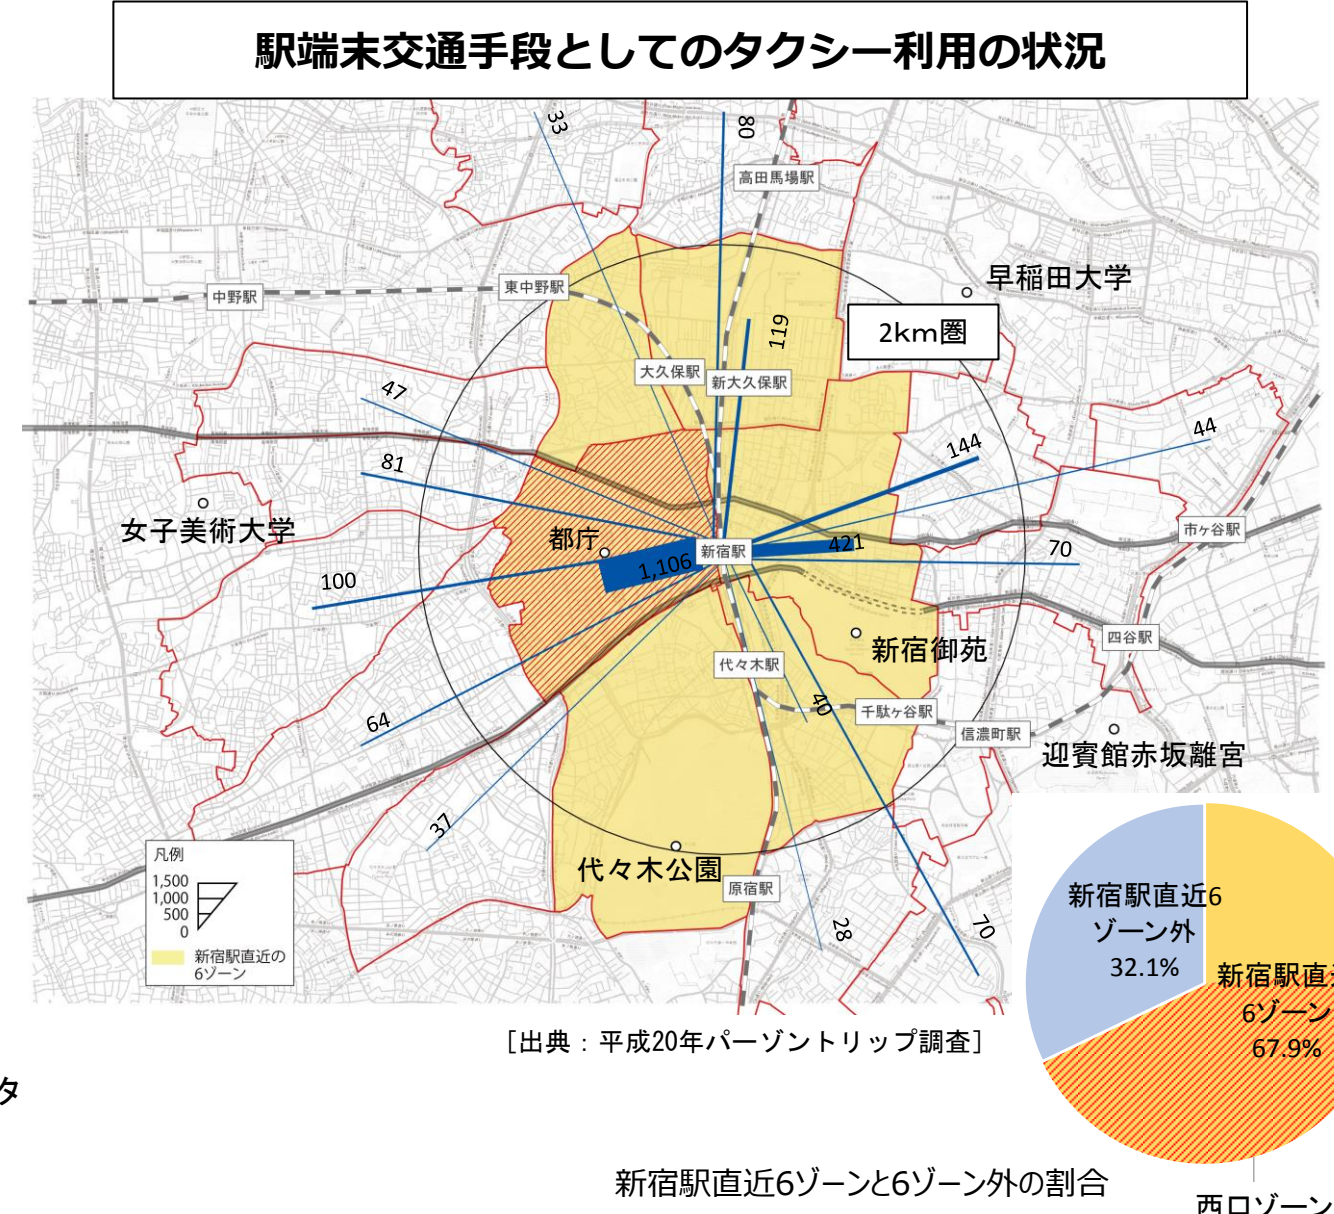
駅端末交通手段としてのタクシー利用の状況

33
80
高田馬場駅
早稲田大学
東中野駅
中野駅
2km圏
119
大久保駅
新大久保駅
47
44
144
81
女子美術大学
都庁
新宿駅
421
70
1,106
100
市ヶ谷駅
四谷駅
新宿御苑
代々木駅
64
40
千駄ヶ谷駅
信濃町駅
迎賓館赤坂離宮
37
凡例
1,500
1,000
500
0
新宿駅直近の6ゾーン
代々木公園
原宿駅
28
70

新宿駅直近6ゾーン外
32.1%
新宿駅直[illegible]
6ゾーン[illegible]
67.9%

［出典：平成20年パーソントリップ調査］

タ

新宿駅直近6ゾーンと6ゾーン外の割合

西口ゾーン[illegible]